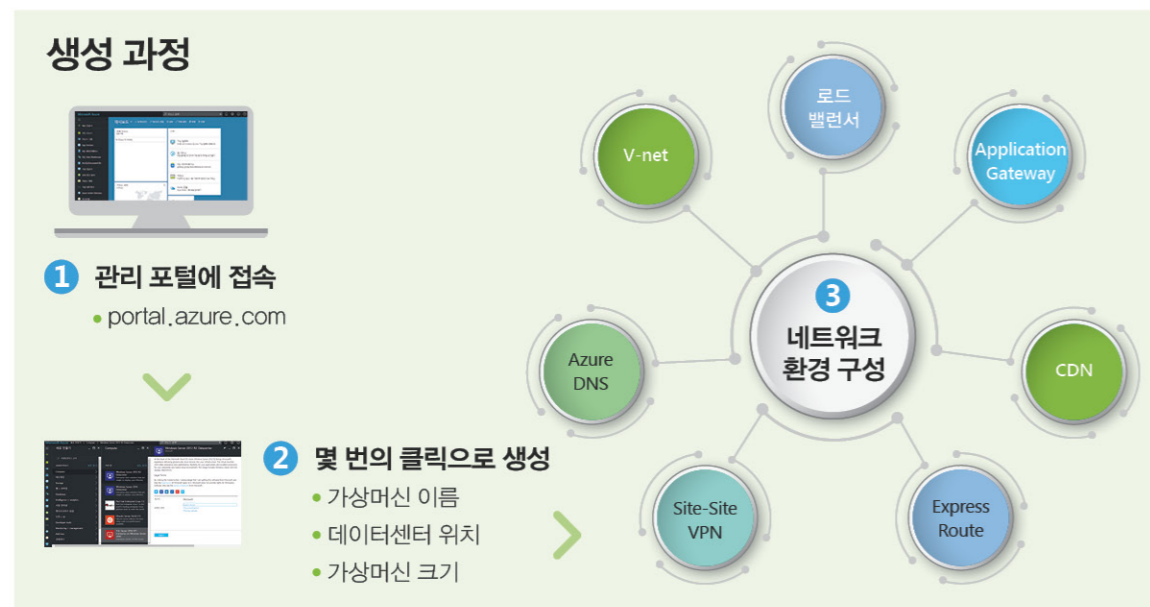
생성 과정

1 관리 포털에 접속
• portal.azure.com

2 몇 번의 클릭으로 생성
• 가상머신 이름
• 데이터센터 위치
• 가상머신 크기

3 네트워크 환경 구성

V-net

로드 밸런서

Application Gateway

Azure DNS

CDN

Site-Site VPN

Express Route